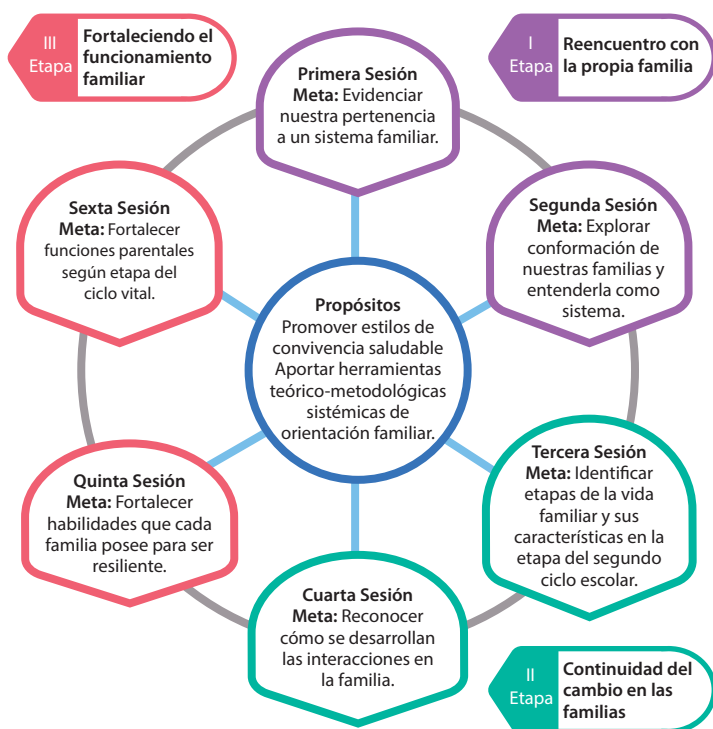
III Etapa **Fortaleciendo el funcionamiento familiar**

I Etapa **Reencuentro con la propia familia**

**Primera Sesión**
**Meta:** Evidenciar nuestra pertenencia a un sistema familiar.

**Segunda Sesión**
**Meta:** Explorar conformación de nuestras familias y entenderla como sistema.

**Sexta Sesión**
**Meta:** Fortalecer funciones parentales según etapa del ciclo vital.

**Propósitos**
Promover estilos de convivencia saludable
Aportar herramientas teórico-metodológicas sistémicas de orientación familiar.

**Quinta Sesión**
**Meta:** Fortalecer habilidades que cada familia posee para ser resiliente.

**Tercera Sesión**
**Meta:** Identificar etapas de la vida familiar y sus características en la etapa del segundo ciclo escolar.

**Cuarta Sesión**
**Meta:** Reconocer cómo se desarrollan las interacciones en la familia.

II Etapa **Continuidad del cambio en las familias**